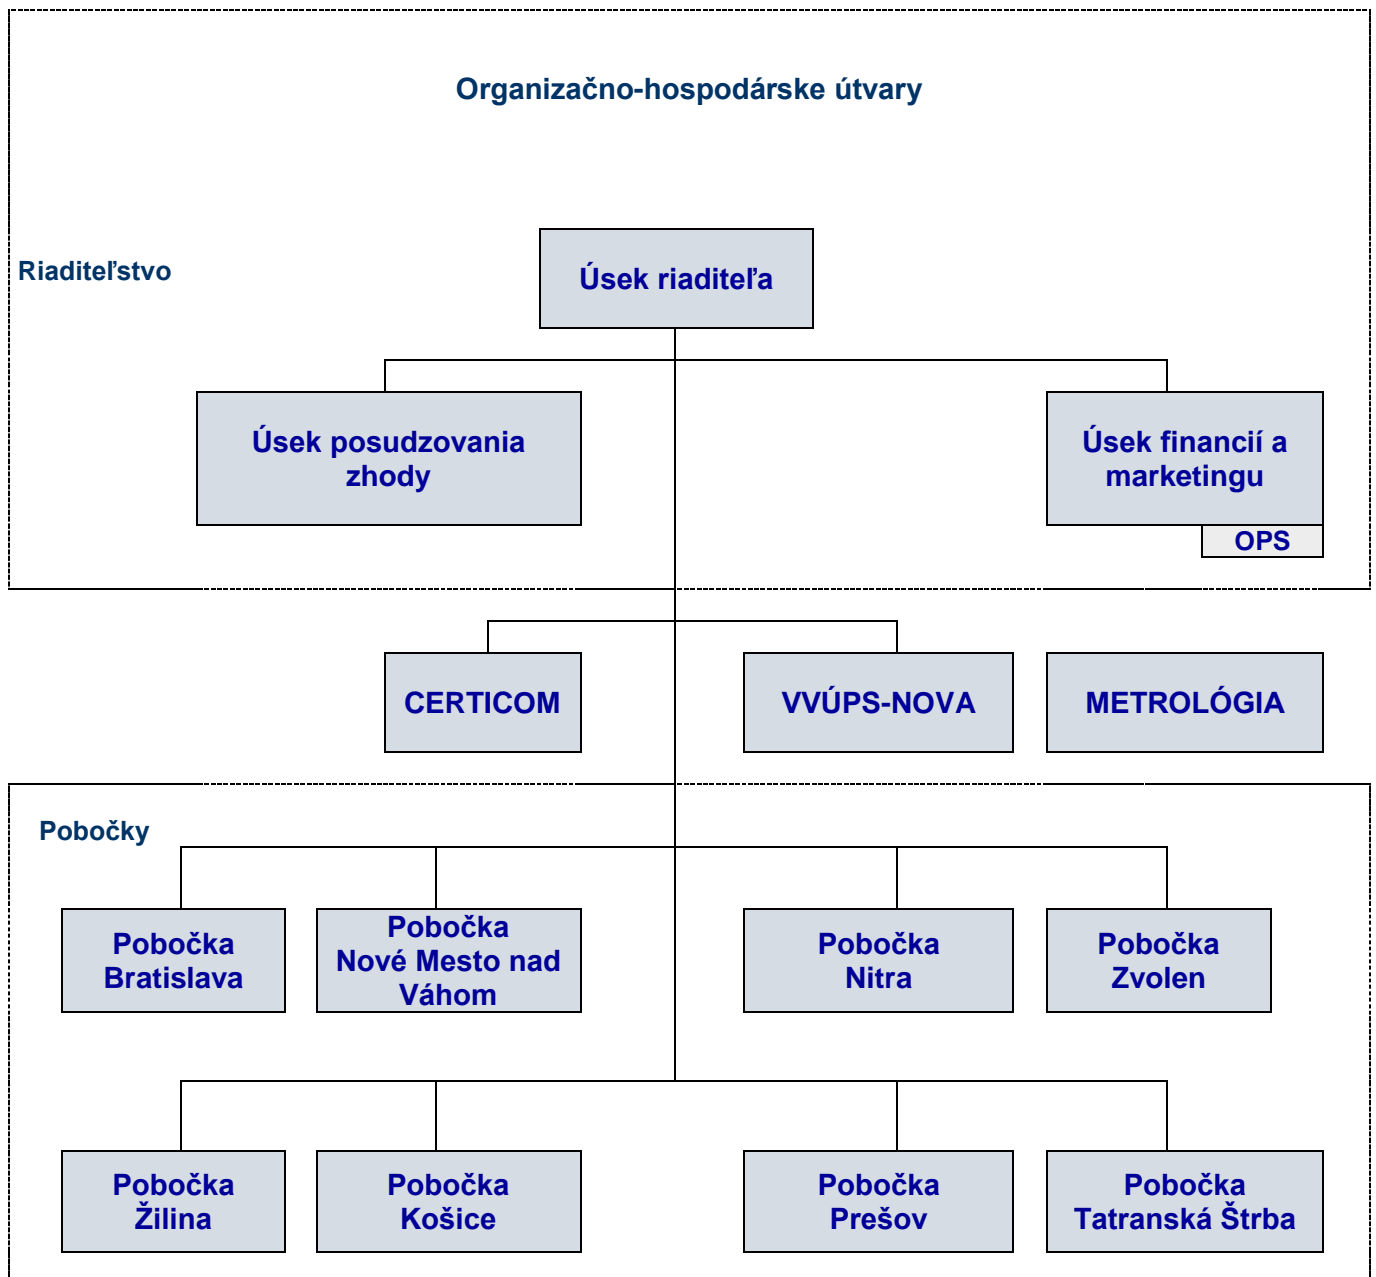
Organizačno-hospodárske útvary

Riaditeľstvo

Úsek riaditeľa

Úsek posudzovania zhody

Úsek financií a marketingu

OPS

CERTICOM

VVÚPS-NOVA

METROLÓGIA

Pobočky

Pobočka Bratislava

Pobočka Nové Mesto nad Váhom

Pobočka Nitra

Pobočka Zvolen

Pobočka Žilina

Pobočka Košice

Pobočka Prešov

Pobočka Tatranská Štrba